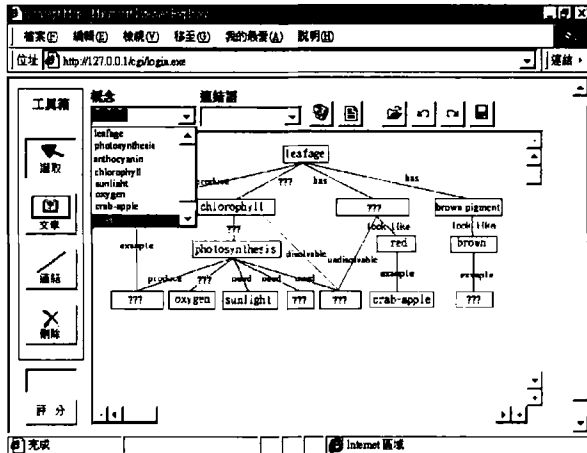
檔案(F) 編輯(E) 檢視(V) 移至(G) 我的最愛(A) 說明(H)

位址 http://127.0.0.1/cgi/login.exe

連結

工具箱

選取

文字

連結

刪除

評分

概念

連結語

leafage
photosynthesis
anthocyanin
chlorophyll
sunlight
oxygen
crab-apple

leafage

produce

???

has

has

chlorophyll

???

brown pigment

example

???

look like

look like

photosynthesis

dissolvable

red

brown

undissolvable

produce

???

need

need

example

example

???

oxygen

sunlight

???

???

crab-apple

???

完成

Internet 區域